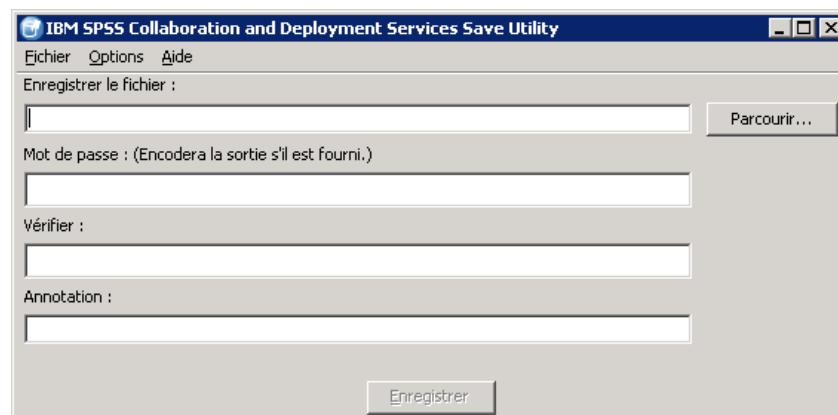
IBM SPSS Collaboration and Deployment Services Save Utility

Fichier Options Aide

Enregistrer le fichier :

Parcourir...

Mot de passe : (Encodera la sortie s'il est fourni.)

Vérifier :

Annotation :

Enregistrer